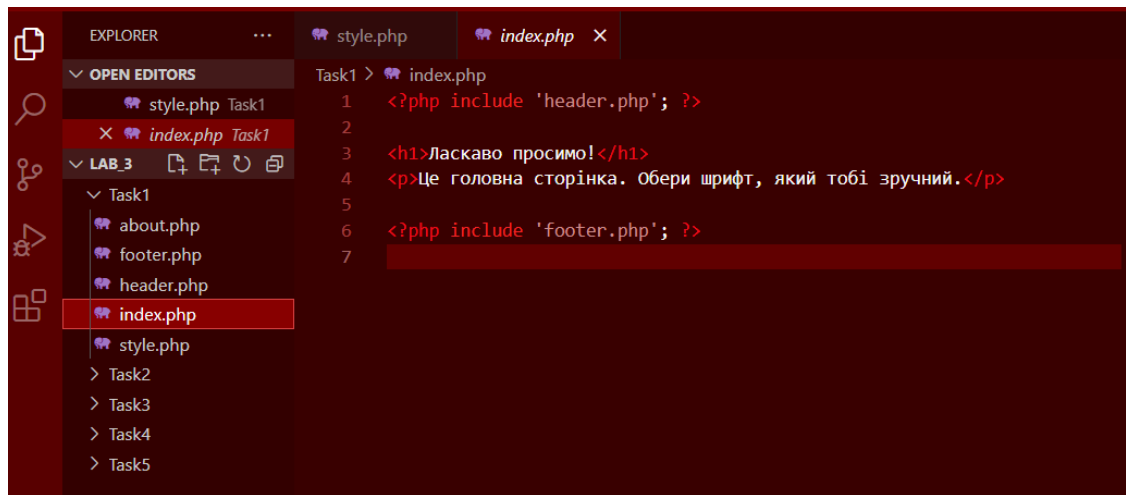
EXPLORER ···
OPEN EDITORS
style.php Task1
× index.php Task1
LAB_3
Task1
about.php
footer.php
header.php
index.php
style.php
Task2
Task3
Task4
Task5

style.php
index.php ×

Task1 > index.php
1 <?php include 'header.php'; ?>
2
3 <h1>Ласкаво просимо!</h1>
4 <p>Це головна сторінка. Обери шрифт, який тобі зручний.</p>
5
6 <?php include 'footer.php'; ?>
7